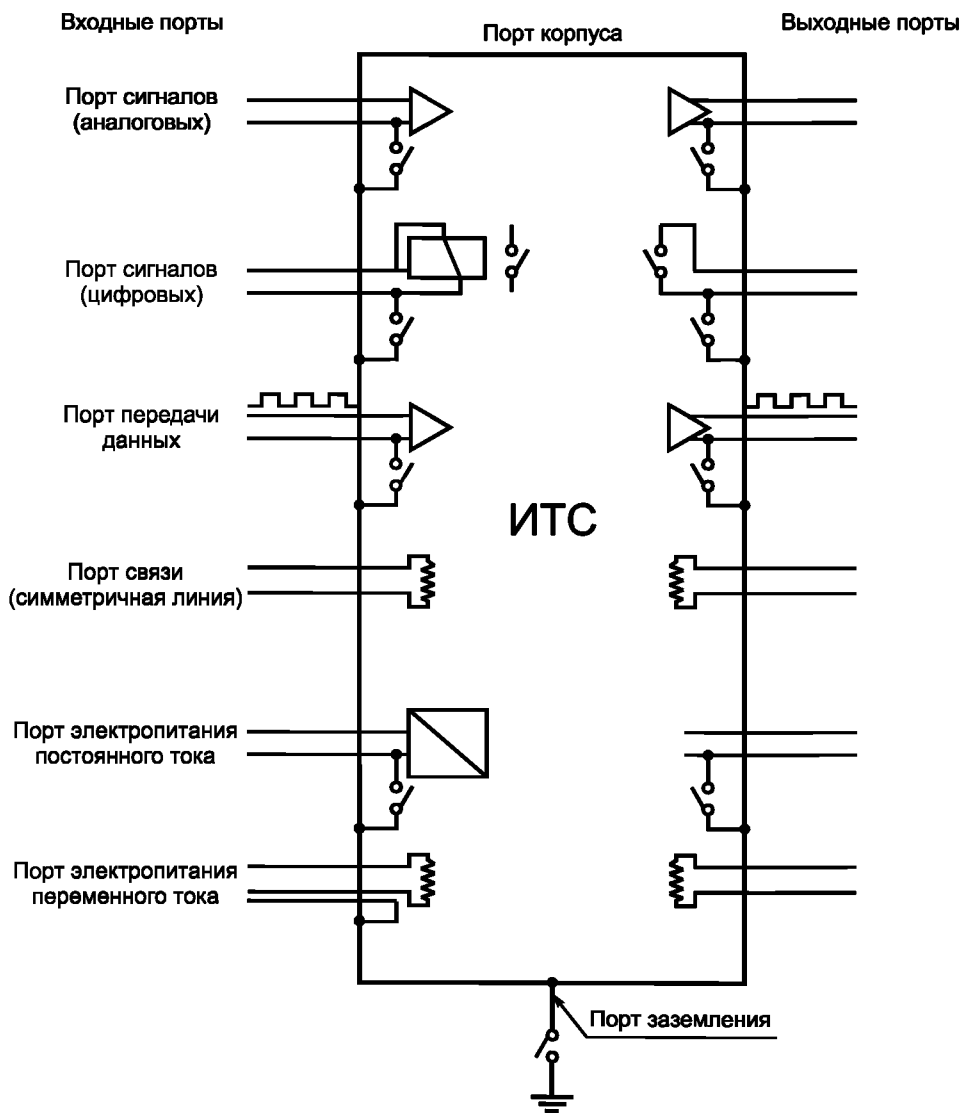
Входные порты

Порт корпуса

Выходные порты

Порт сигналов (аналоговых)

Порт сигналов (цифровых)

Порт передачи данных

ИТС

Порт связи (симметричная линия)

Порт электропитания постоянного тока

Порт электропитания переменного тока

Порт заземления